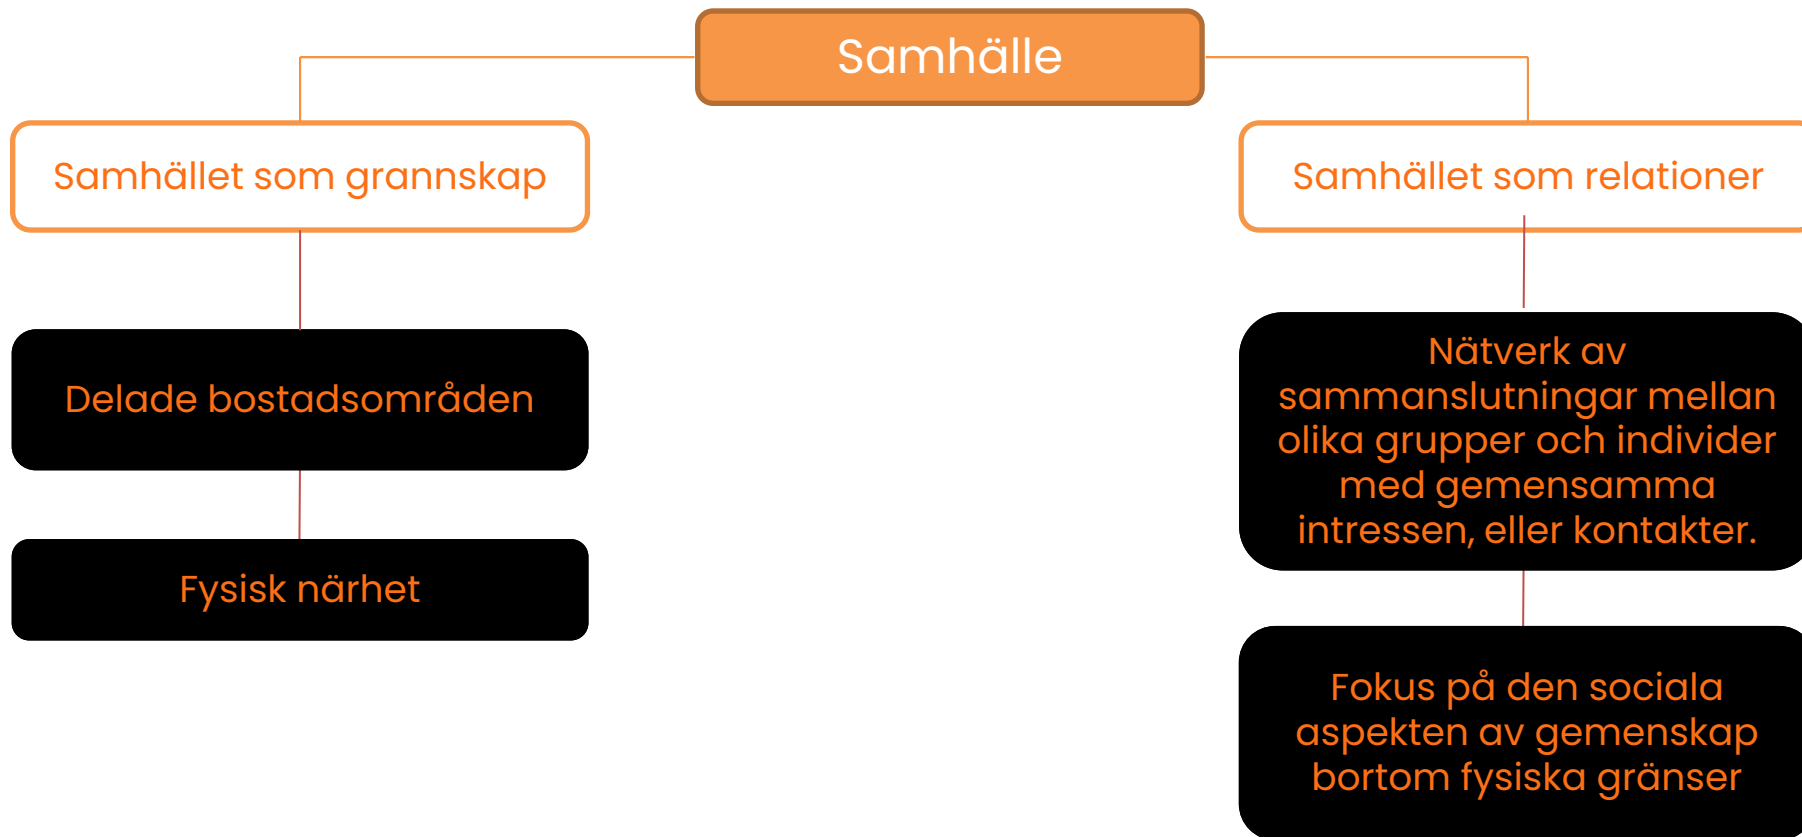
Samhälle

Samhället som grannskap

Delade bostadsområden

Fysisk närhet

Samhället som relationer

Nätverk av sammanslutningar mellan olika grupper och individer med gemensamma intressen, eller kontakter.

Fokus på den sociala aspekten av gemenskap bortom fysiska gränser